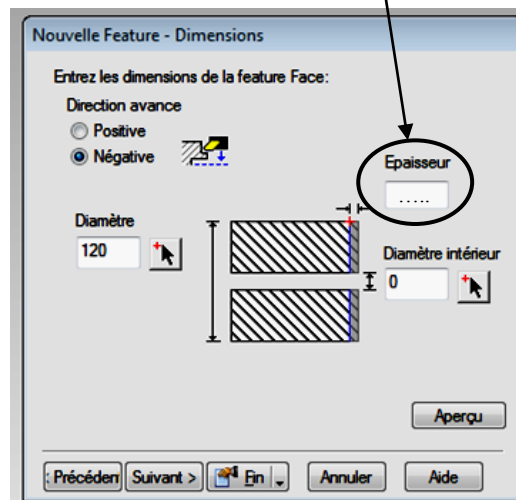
Nouvelle Feature - Dimensions

Entrez les dimensions de la feature Face:

Direction avance

Positive

Négative

Epaisseur

.....

Diamètre

120

Diamètre intérieur

0

Aperçu

Précéden

Suivant >

Fin

Annuler

Aide